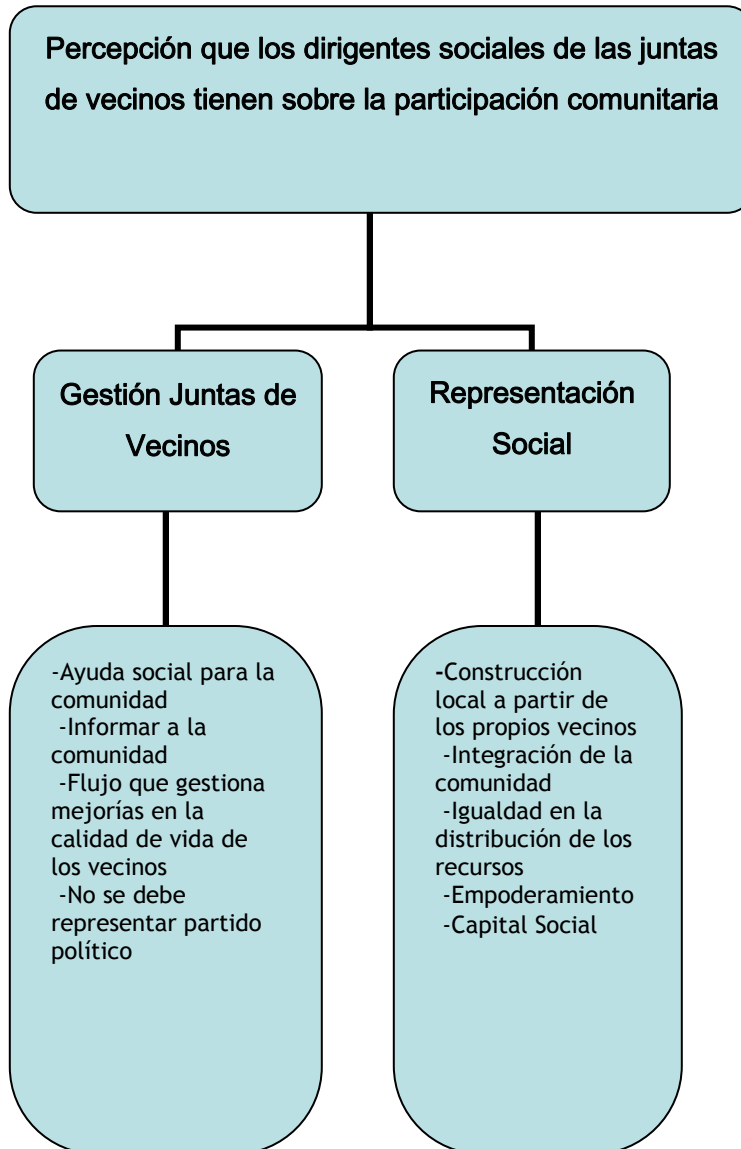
Percepción que los dirigentes sociales de las juntas de vecinos tienen sobre la participación comunitaria

Gestión Juntas de Vecinos

Representación Social

-Ayuda social para la comunidad
-Informar a la comunidad
-Flujo que gestiona mejorías en la calidad de vida de los vecinos
-No se debe representar partido político

-Construcción local a partir de los propios vecinos
-Integración de la comunidad
-Igualdad en la distribución de los recursos
-Empoderamiento
-Capital Social